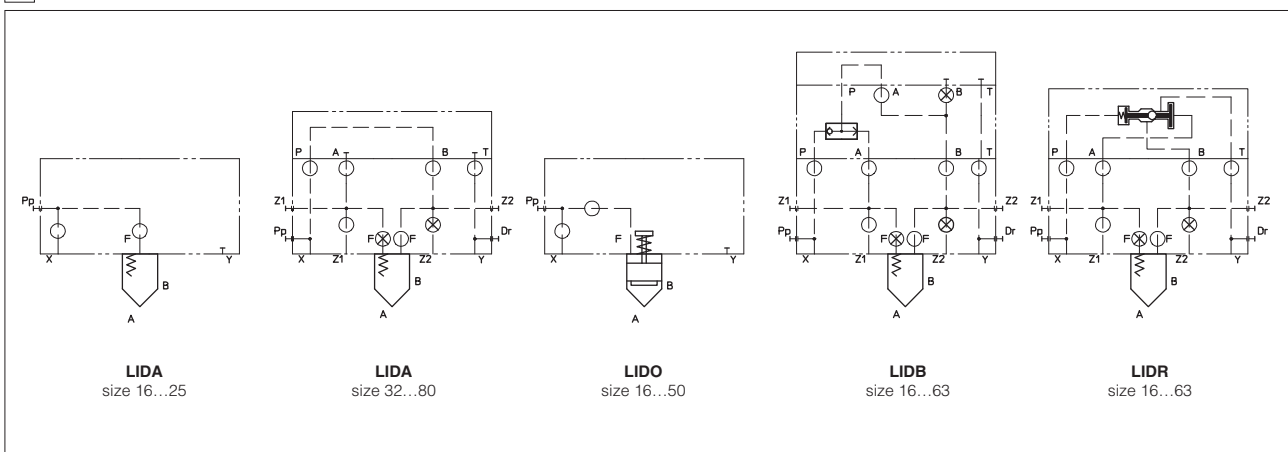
Pp
F
X
Y
B
A

LIDA
size 16…25

P
A
B
T
Z1
Pp
F
F
Z2
Dr
X
Z1
Z2
Y
B
A

LIDA
size 32…80

Pp
F
X
Y
B
A

LIDO
size 16…50

P
A
B
T
P
A
B
T
Z1
Pp
F
F
Z2
Dr
X
Z1
Z2
Y
B
A

LIDB
size 16…63

P
A
B
T
Z1
Pp
F
Z2
Dr
X
Z1
Z2
Y
B
A

LIDR
size 16…63